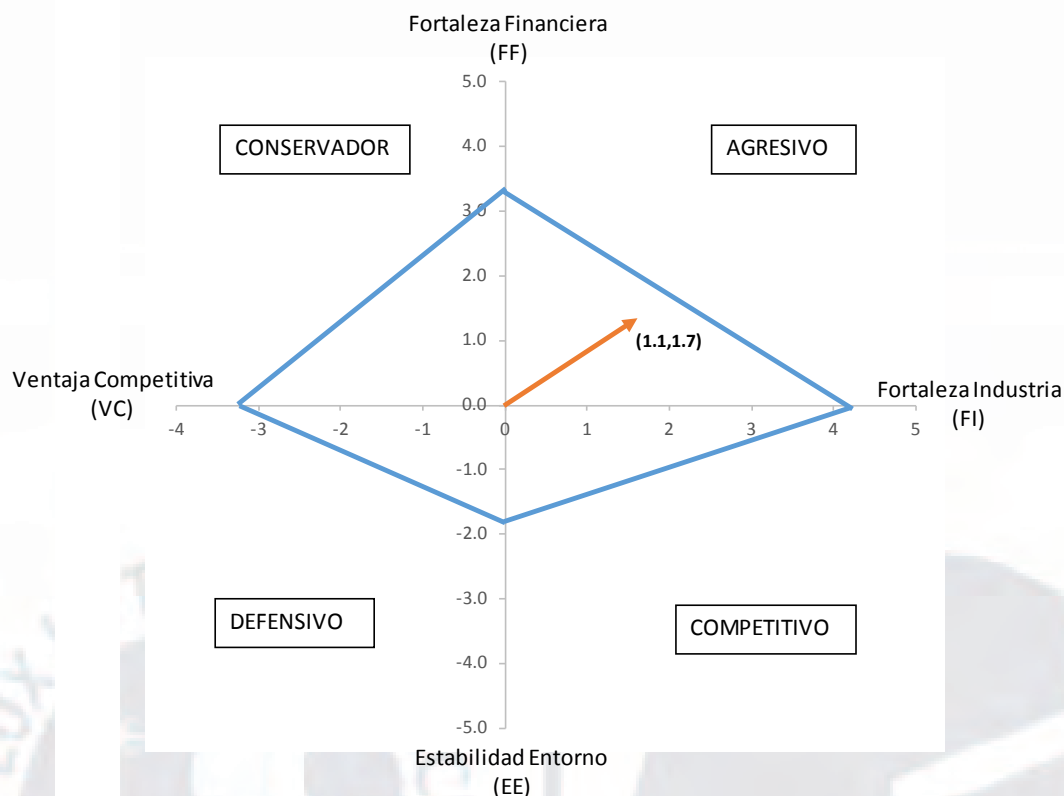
Fortaleza Financiera
(FF)

5.0
4.0
3.0
2.0
1.0
0.0
-1.0
-2.0
-3.0
-4.0
-5.0

CONSERVADOR

AGRESIVO

(1.1,1.7)

Ventaja Competitiva
(VC)

Fortaleza Industria
(FI)

-4 -3 -2 -1 0 1 2 3 4 5

DEFENSIVO

COMPETITIVO

Estabilidad Entorno
(EE)